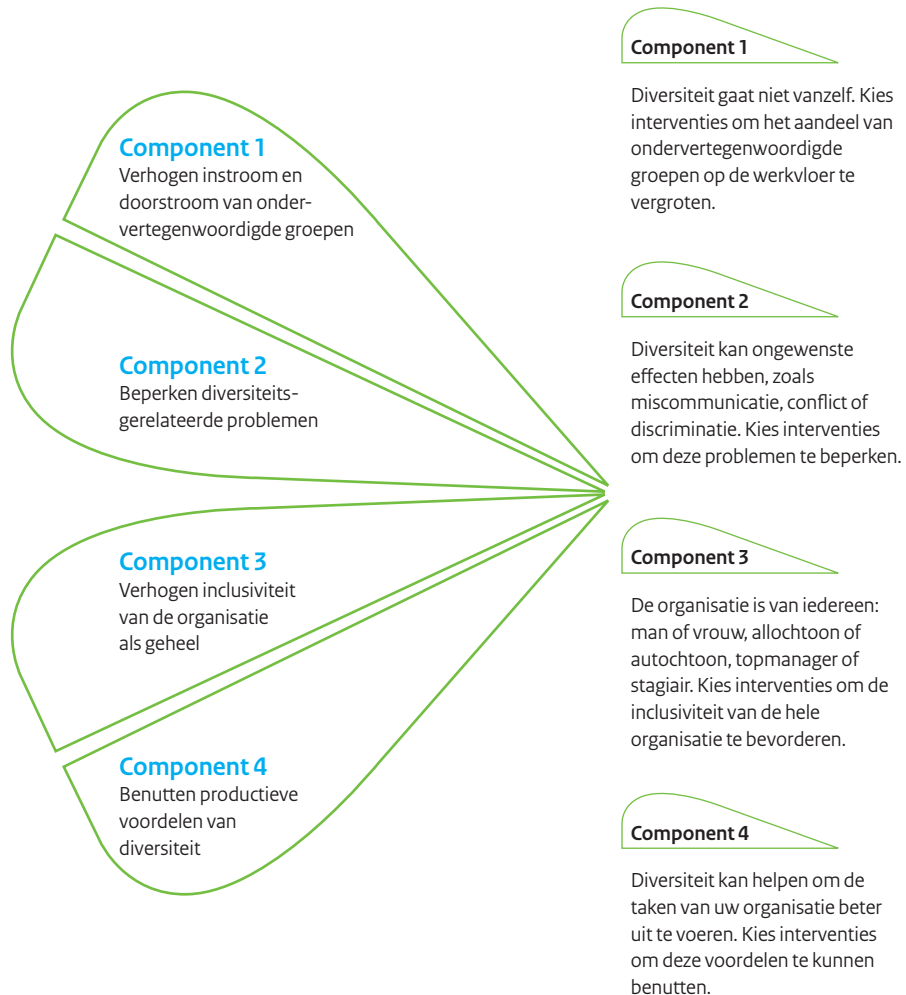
Component 1
Verhogen instroom en doorstroom van ondervertegenwoordigde groepen

Component 2
Beperken diversiteitsgerelateerde problemen

Component 3
Verhogen inclusiviteit van de organisatie als geheel

Component 4
Benutten productieve voordelen van diversiteit

Component 1

Diversiteit gaat niet vanzelf. Kies interventies om het aandeel van ondervertegenwoordigde groepen op de werkvloer te vergroten.

Component 2

Diversiteit kan ongewenste effecten hebben, zoals miscommunicatie, conflict of discriminatie. Kies interventies om deze problemen te beperken.

Component 3

De organisatie is van iedereen: man of vrouw, allochtoon of autochtoon, topmanager of stagiair. Kies interventies om de inclusiviteit van de hele organisatie te bevorderen.

Component 4

Diversiteit kan helpen om de taken van uw organisatie beter uit te voeren. Kies interventies om deze voordelen te kunnen benutten.